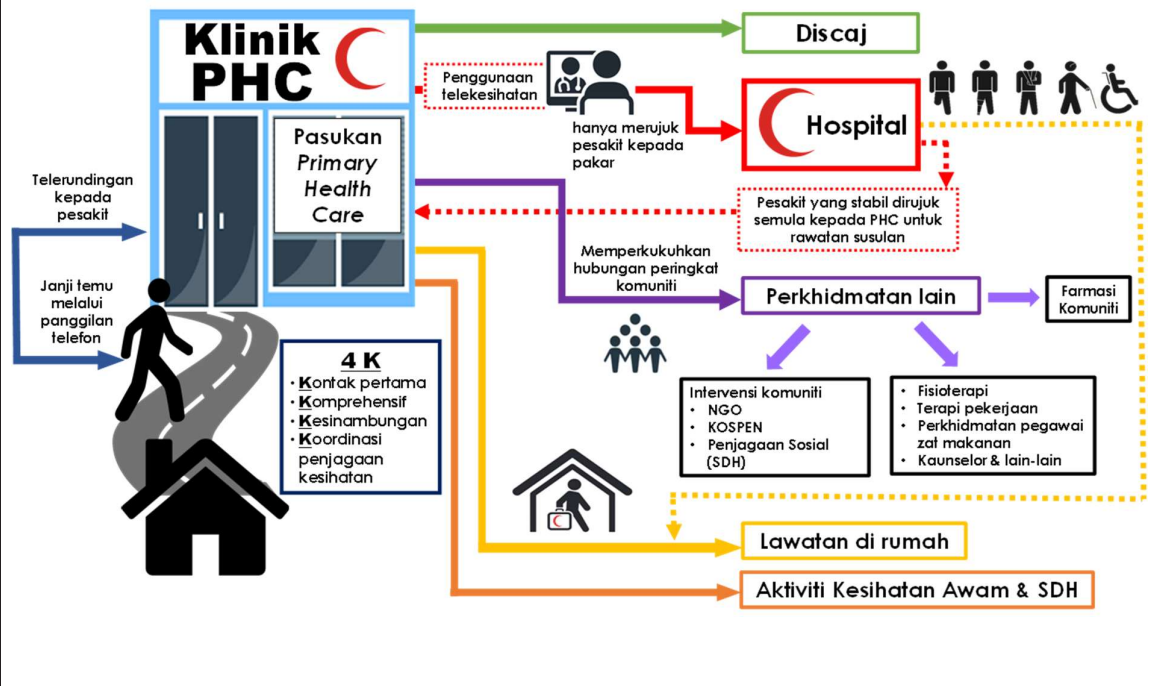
Klinik PHC

Pasukan *Primary Health Care*

Discaj

Penggunaan telekesihatan

hanya merujuk pesakit kepada pakar

Hospital

Pesakit yang stabil dirujuk semula kepada PHC untuk rawatan susulan

Telerundingan kepada pesakit

Janji temu melalui panggilan telefon

Memperkukuhkan hubungan peringkat komuniti

Perkhidmatan lain

Farmasi Komuniti

4 K
• Kontak pertama
• Komprehensif
• Kesinambungan
• Koordinasi penjagaan kesihatan

Intervensi komuniti
• NGO
• KOSPEN
• Penjagaan Sosial (SDH)

• Fisioterapi
• Terapi pekerjaan
• Perkhidmatan pegawai zat makanan
• Kaunselor & lain-lain

Lawatan di rumah

Aktiviti Kesihatan Awam & SDH